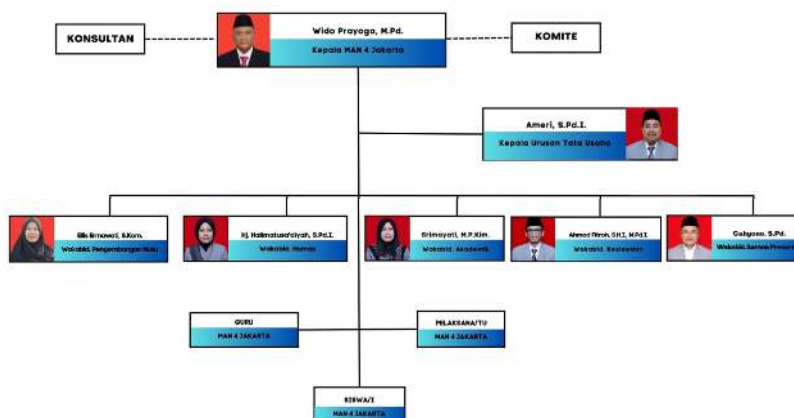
KONSULTAN

Wido Prayoga, M.Pd.
Kepala MAN 4 Jakarta

KOMITE

Ameri, S.Pd.I.
Kepala Urusan Tata Usaha

Ellis Ermawati, S.Kom.
Wakabid. Pengembangan Mutu

Hj. Halimatusa'diyah, S.Pd.I.
Wakabid. Humas

Srimayati, M.P.Kim.
Wakabid. Akademik

Ahmad Fitroh, S.H.I, M.Pd.I
Wakabid. Kesiswaan

Cahyono, S.Pd.
Wakabid. Sarana Prasarana

GURU
MAN 4 JAKARTA

PELAKSANA/TU
MAN 4 JAKARTA

SISWA/I
MAN 4 JAKARTA